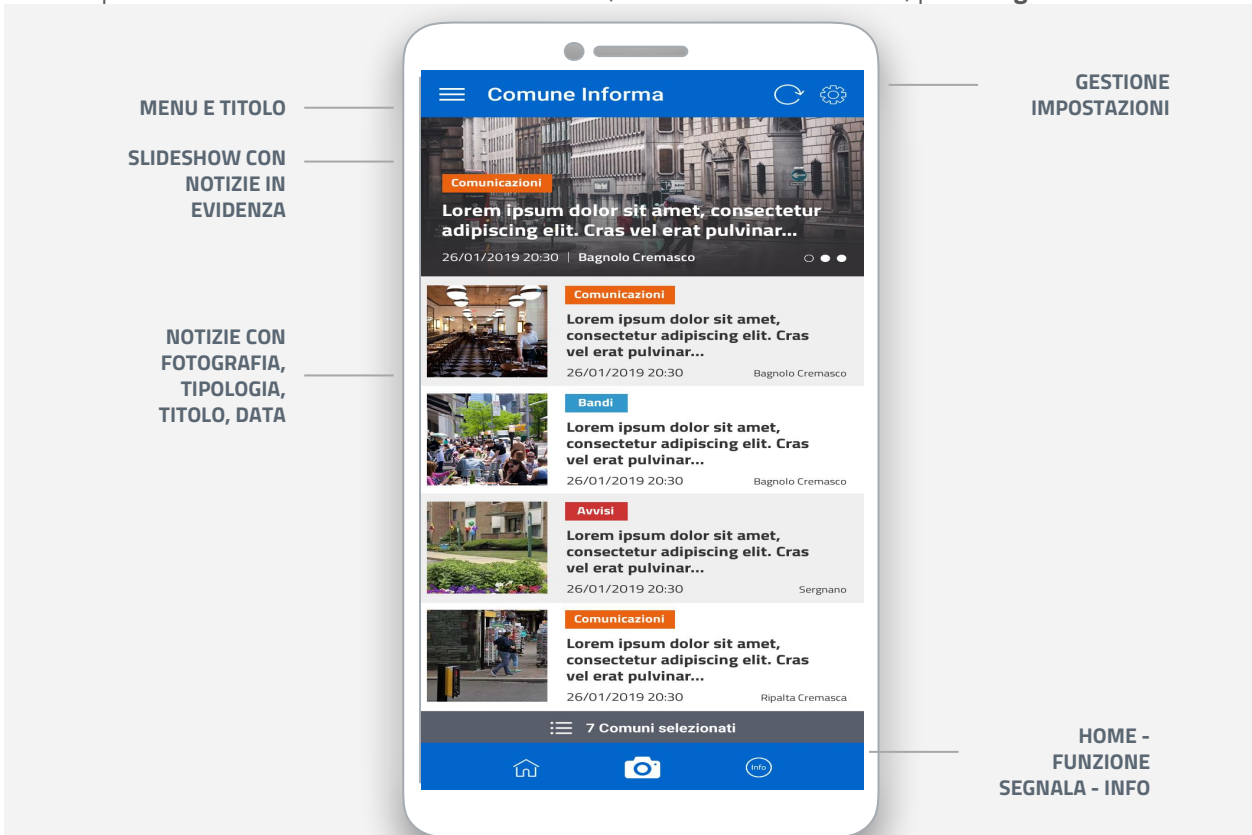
MENU E TITOLO

SLIDESHOW CON NOTIZIE IN EVIDENZA

NOTIZIE CON FOTOGRAFIA, TIPOLOGIA, TITOLO, DATA

GESTIONE IMPOSTAZIONI

HOME - FUNZIONE SEGNALA - INFO

Comune Informa

Comunicazioni
Lorem ipsum dolor sit amet, consectetur adipiscing elit. Cras vel erat pulvinar...
26/01/2019 20:30 | Bagnolo Cremasco

Comunicazioni
Lorem ipsum dolor sit amet, consectetur adipiscing elit. Cras vel erat pulvinar...
26/01/2019 20:30 Bagnolo Cremasco

Bandi
Lorem ipsum dolor sit amet, consectetur adipiscing elit. Cras vel erat pulvinar...
26/01/2019 20:30 Bagnolo Cremasco

Avvisi
Lorem ipsum dolor sit amet, consectetur adipiscing elit. Cras vel erat pulvinar...
26/01/2019 20:30 Sergnano

Comunicazioni
Lorem ipsum dolor sit amet, consectetur adipiscing elit. Cras vel erat pulvinar...
26/01/2019 20:30 Ripalta Cremasca

7 Comuni selezionati

Info